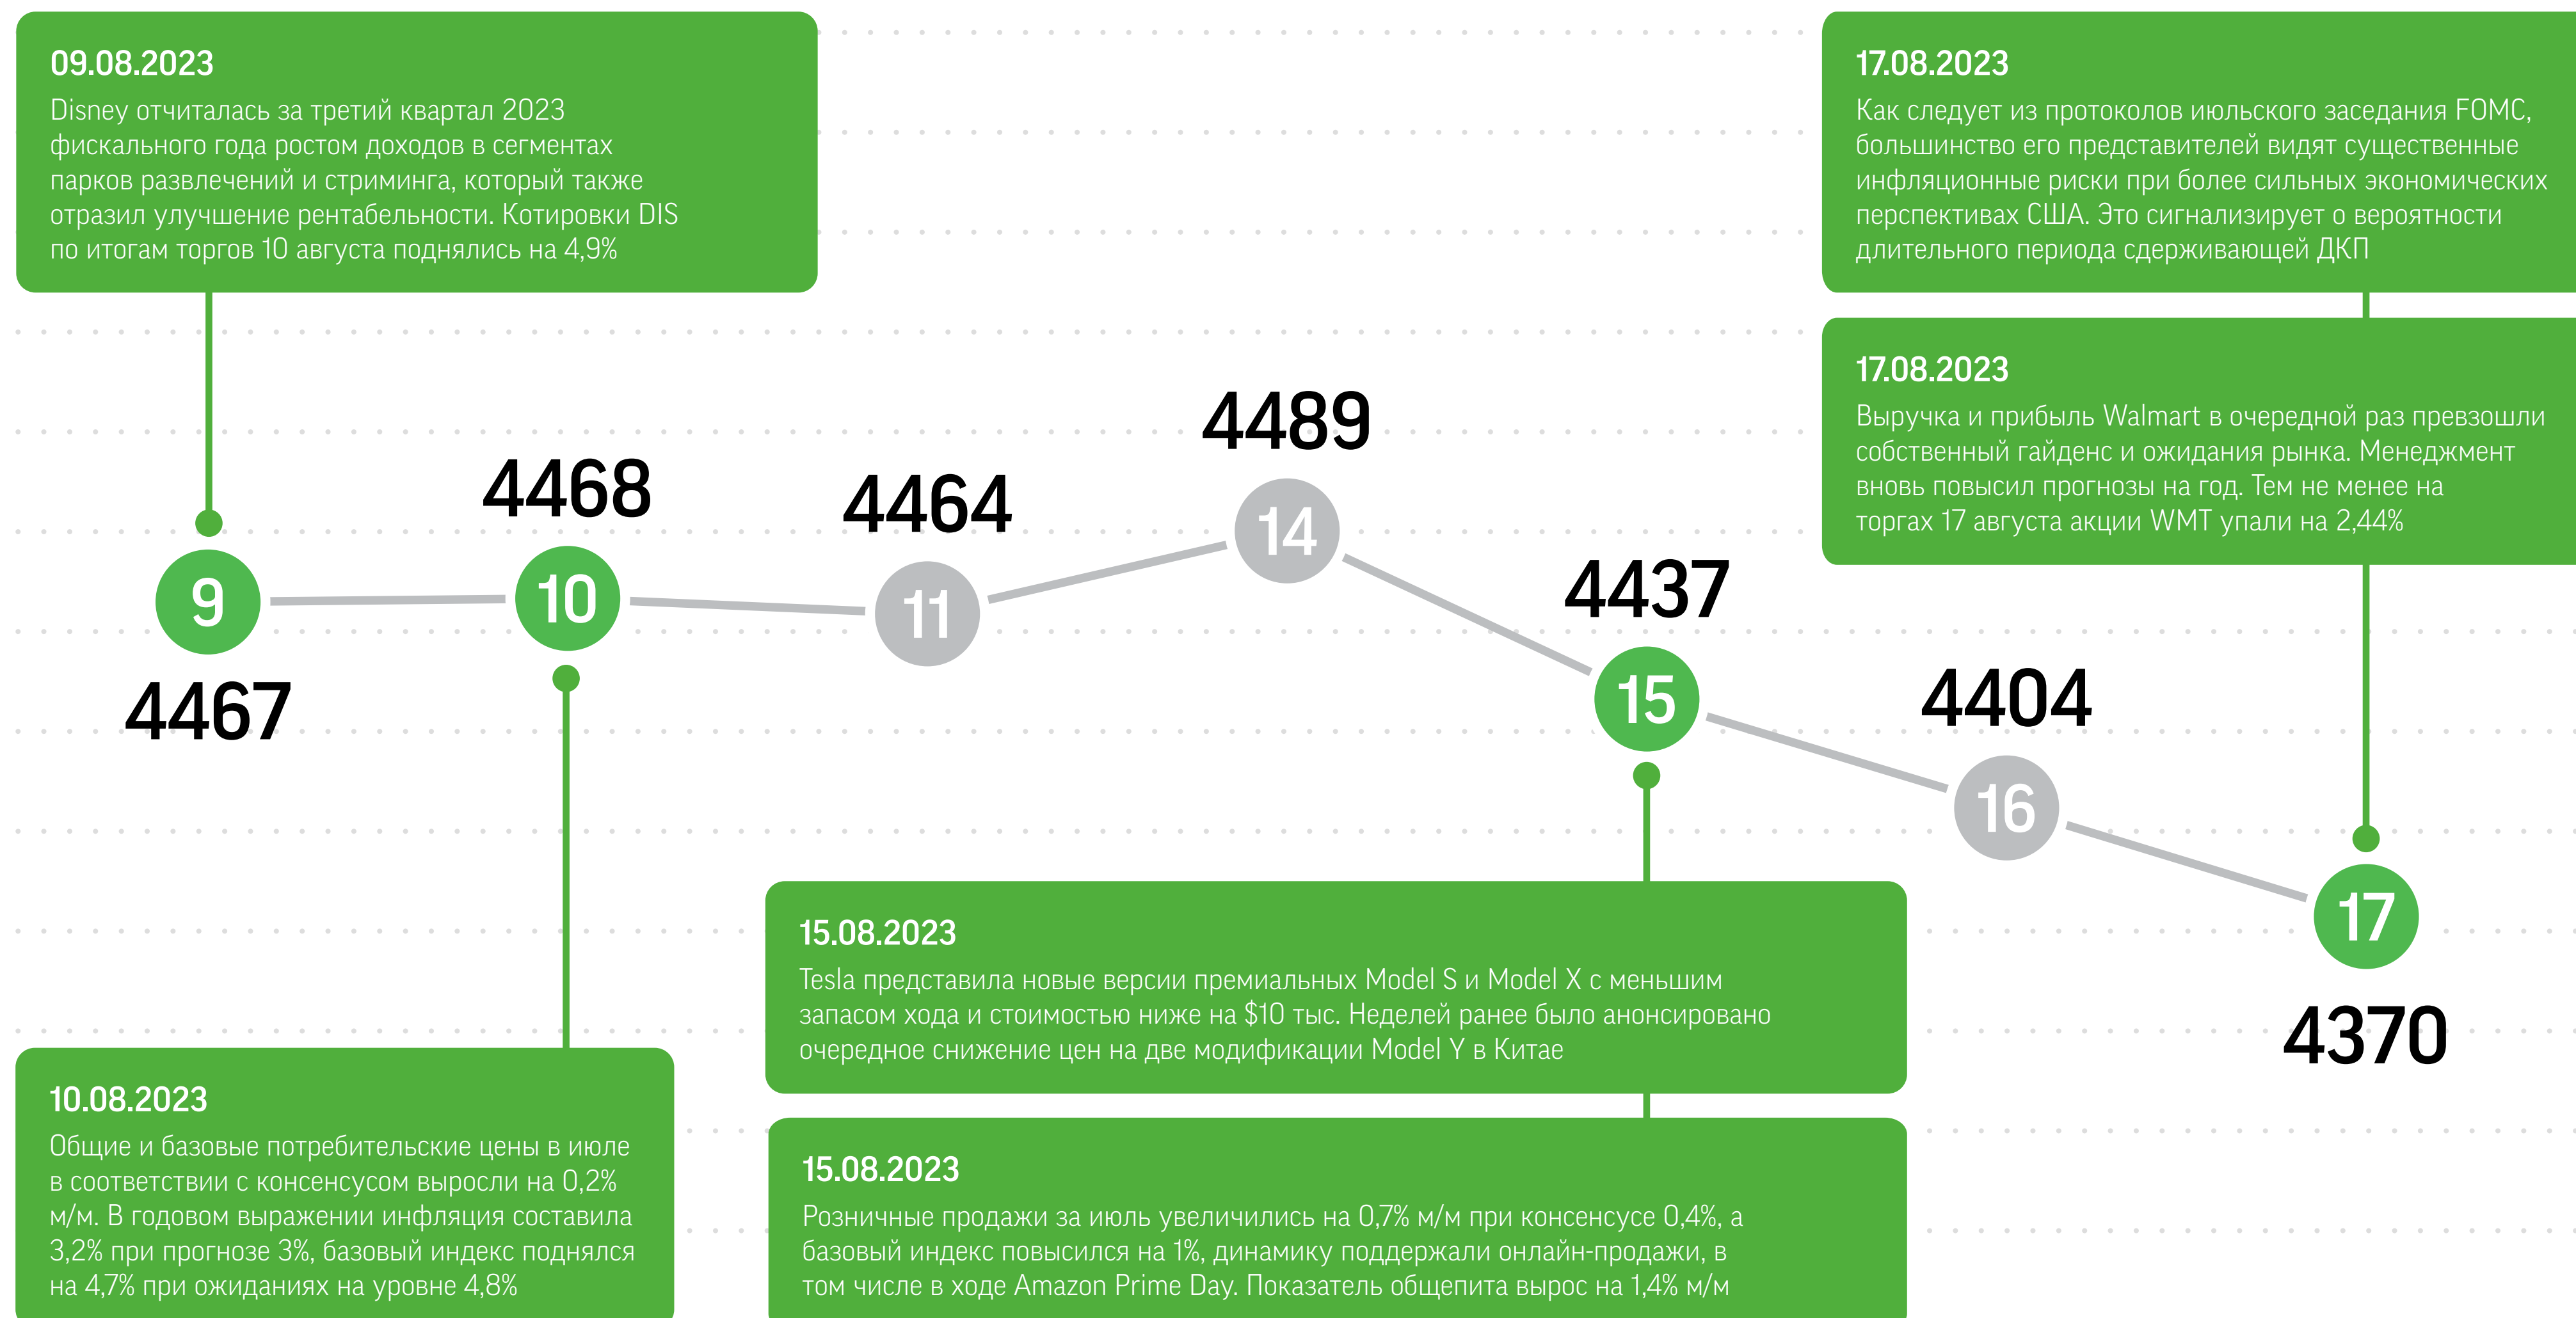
09.08.2023
Disney отчиталась за третий квартал 2023 фискального года ростом доходов в сегментах парков развлечений и стриминга, который также отразил улучшение рентабельности. Котировки DIS по итогам торгов 10 августа поднялись на 4,9%

17.08.2023
Как следует из протоколов июльского заседания FOMC, большинство его представителей видят существенные инфляционные риски при более сильных экономических перспективах США. Это сигнализирует о вероятности длительного периода сдерживающей ДКП

17.08.2023
Выручка и прибыль Walmart в очередной раз превзошли собственный гайденс и ожидания рынка. Менеджмент вновь повысил прогнозы на год. Тем не менее на торгах 17 августа акции WMT упали на 2,44%

4489
4468
4464
14
9
10
11
4437
4467
15
4404
16
17
4370

15.08.2023
Tesla представила новые версии премиальных Model S и Model X с меньшим запасом хода и стоимостью ниже на $10 тыс. Неделей ранее было анонсировано очередное снижение цен на две модификации Model Y в Китае

10.08.2023
Общие и базовые потребительские цены в июле в соответствии с консенсусом выросли на 0,2% м/м. В годовом выражении инфляция составила 3,2% при прогнозе 3%, базовый индекс поднялся на 4,7% при ожиданиях на уровне 4,8%

15.08.2023
Розничные продажи за июль увеличились на 0,7% м/м при консенсусе 0,4%, а базовый индекс повысился на 1%, динамику поддержали онлайн-продажи, в том числе в ходе Amazon Prime Day. Показатель общепита вырос на 1,4% м/м